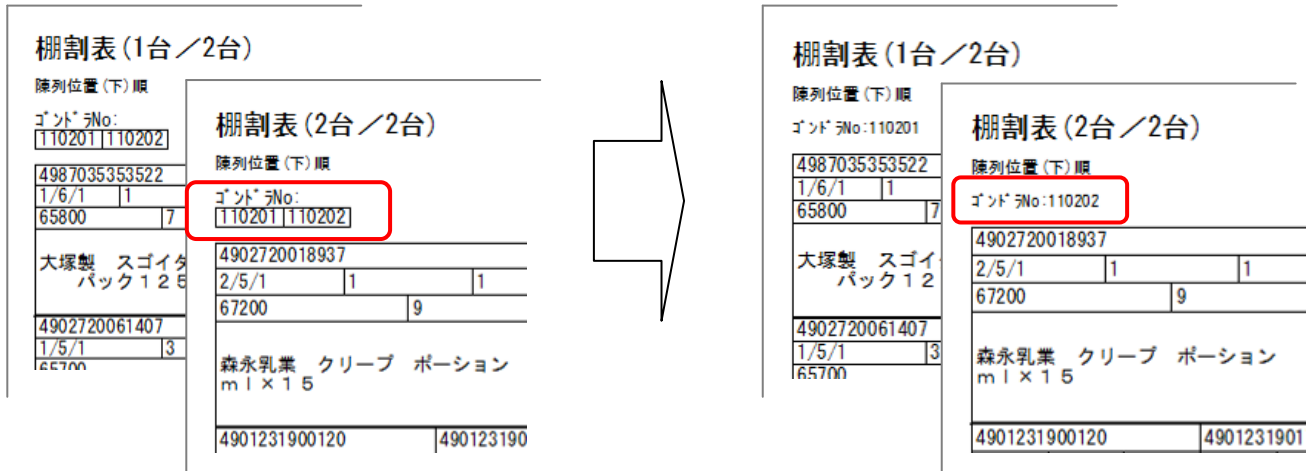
棚割表(1台／2台)
陳列位置(下)順
ｺﾞﾝﾄﾞﾗNo:
110201 110202
4987035353522
1/6/1 1
65800 7
大塚製 スゴイ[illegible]
パック１２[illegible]
4902720061407
1/5/1 3
65700

棚割表(2台／2台)
陳列位置(下)順
ｺﾞﾝﾄﾞﾗNo:
110201 110202
4902720018937
2/5/1 1 1
67200 9
森永乳業 クリープ ポーション
ｍｌ×１５
4901231900120 490123190

棚割表(1台／2台)
陳列位置(下)順
ｺﾞﾝﾄﾞﾗNo:110201
4987035353522
1/6/1 1
65800 7
大塚製 スゴイ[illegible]
パック１２
4902720061407
1/5/1 3
65700

棚割表(2台／2台)
陳列位置(下)順
ｺﾞﾝﾄﾞﾗNo:110202
4902720018937
2/5/1 1 1
67200 9
森永乳業 クリープ ポーション
ｍｌ×１５
4901231900120 4901231901